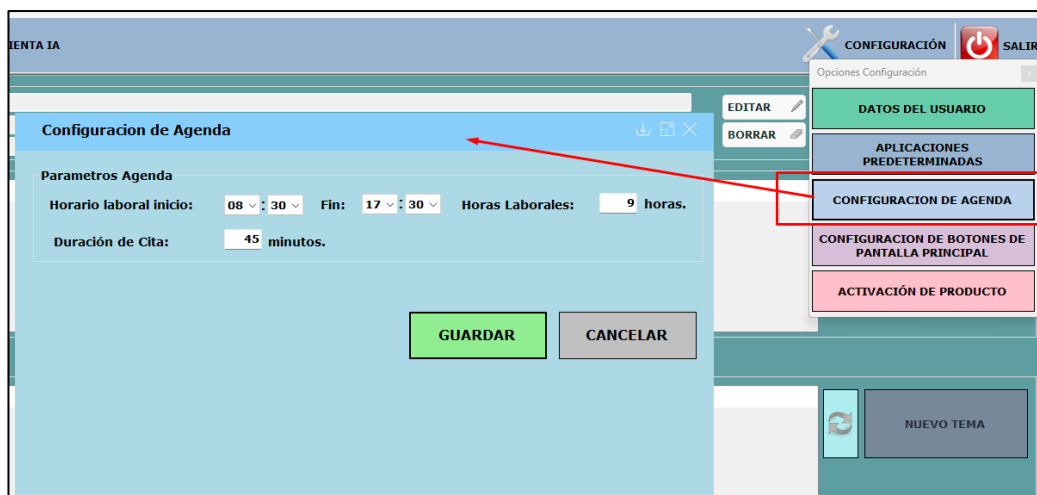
IENTA IA

CONFIGURACIÓN SALIR

Opciones Configuración

EDITAR
BORRAR

DATOS DEL USUARIO
APLICACIONES PREDETERMINADAS
CONFIGURACION DE AGENDA
CONFIGURACION DE BOTONES DE PANTALLA PRINCIPAL
ACTIVACIÓN DE PRODUCTO

Configuracion de Agenda

Parametros Agenda
Horario laboral inicio: 08 : 30 Fin: 17 : 30 Horas Laborales: 9 horas.
Duración de Cita: 45 minutos.

GUARDAR
CANCELAR

NUEVO TEMA